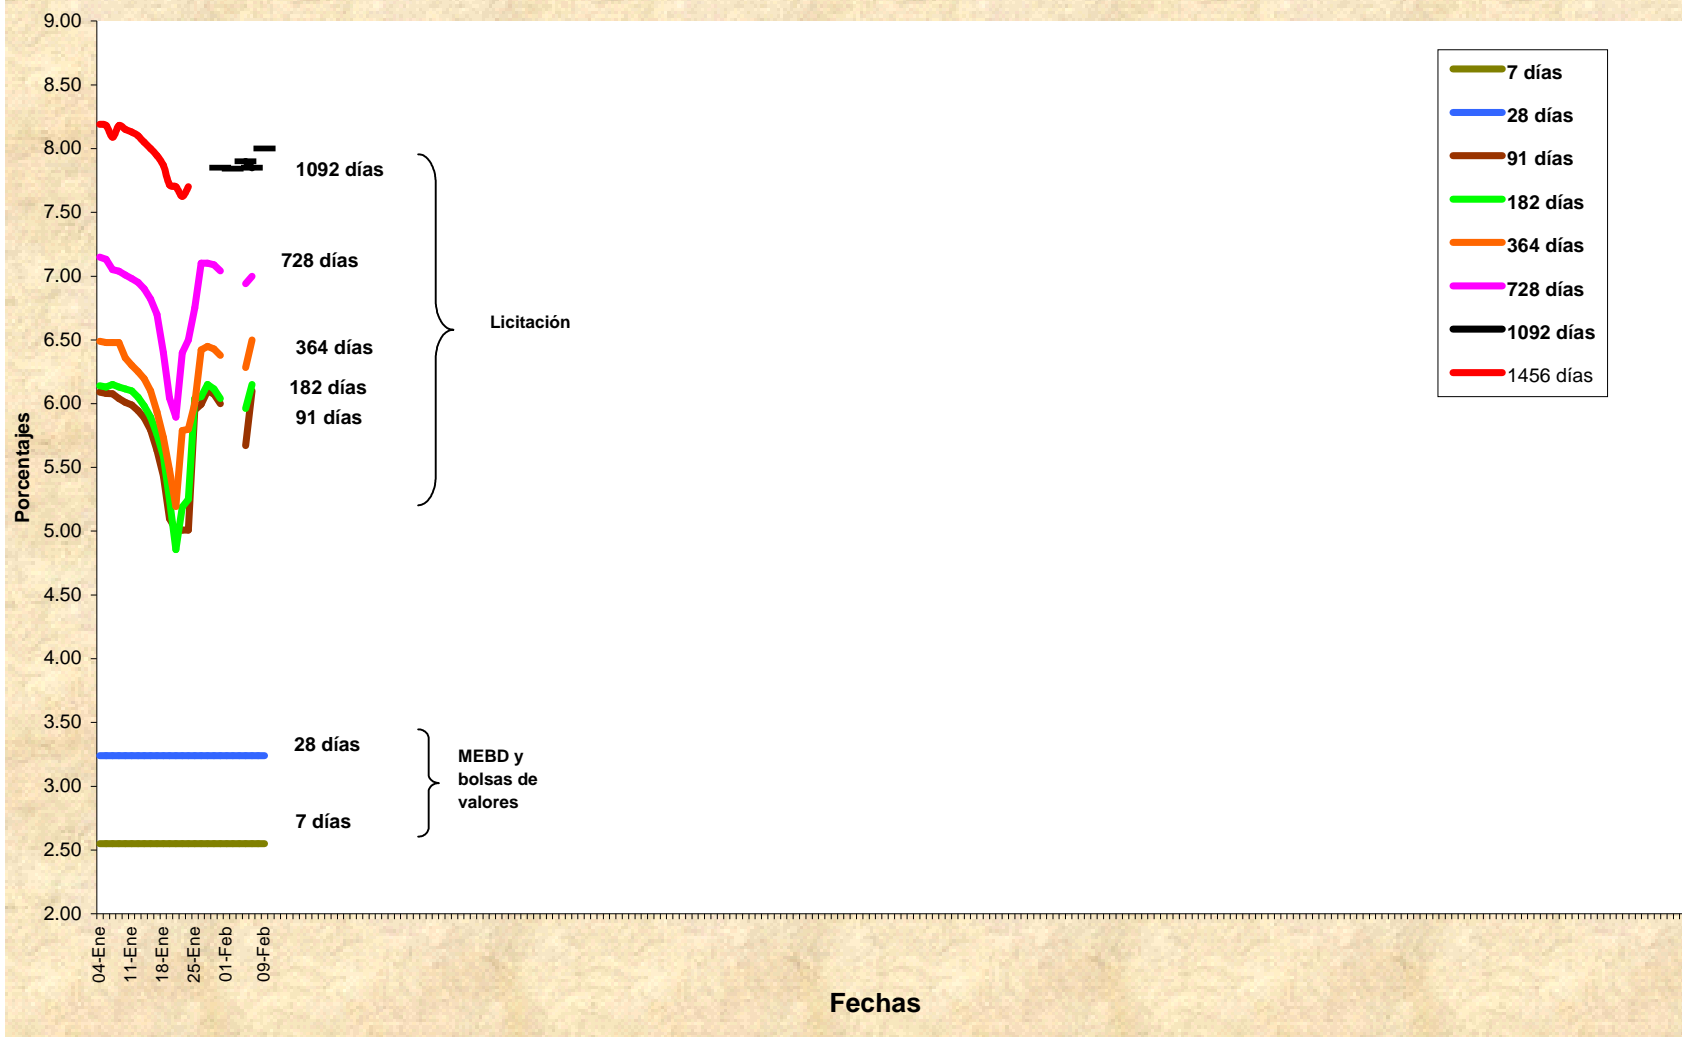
9.00
8.50
8.00
7.50
7.00
6.50
6.00
5.50
5.00
4.50
4.00
3.50
3.00
2.50
2.00

Porcentajes

1092 días
728 días
364 días
182 días
91 días
Licitación
28 días
7 días
MEBD y bolsas de valores

7 días
28 días
91 días
182 días
364 días
728 días
1092 días
1456 días

04-Ene
11-Ene
18-Ene
25-Ene
01-Feb
09-Feb

Fechas